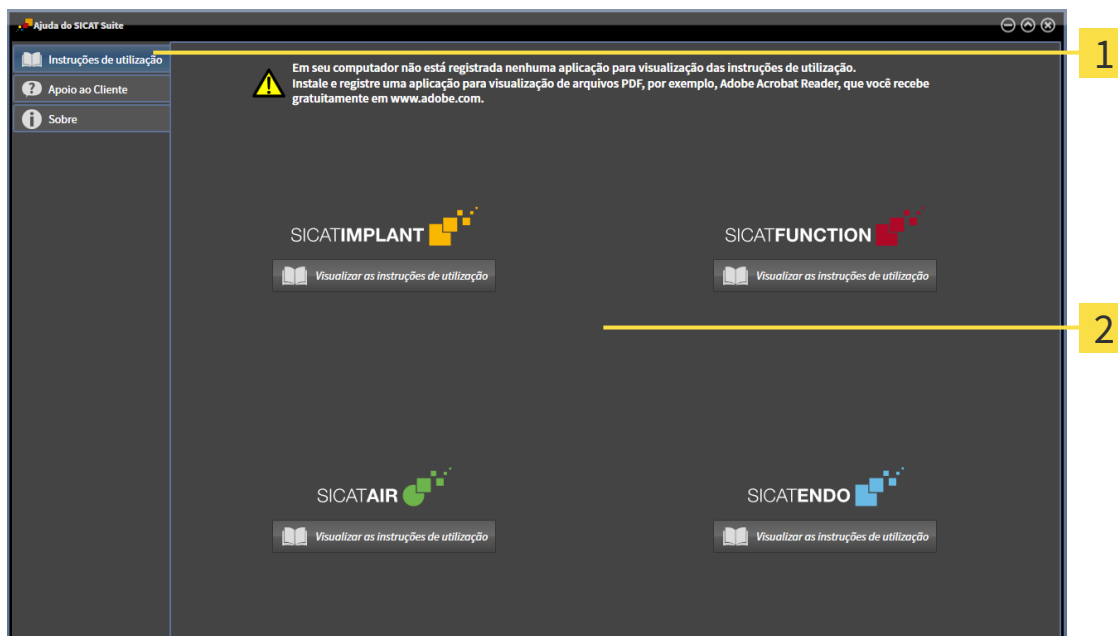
Ajuda do SICAT Suite

Instruções de utilização

Apoio ao Cliente

Sobre

Em seu computador não está registrada nenhuma aplicação para visualização das instruções de utilização.
Instale e registre uma aplicação para visualização de arquivos PDF, por exemplo, Adobe Acrobat Reader, que você recebe gratuitamente em www.adobe.com.

1

SICATIMPLANT

Visualizar as instruções de utilização

SICATFUNCTION

Visualizar as instruções de utilização

2

SICATAIR

Visualizar as instruções de utilização

SICATENDO

Visualizar as instruções de utilização